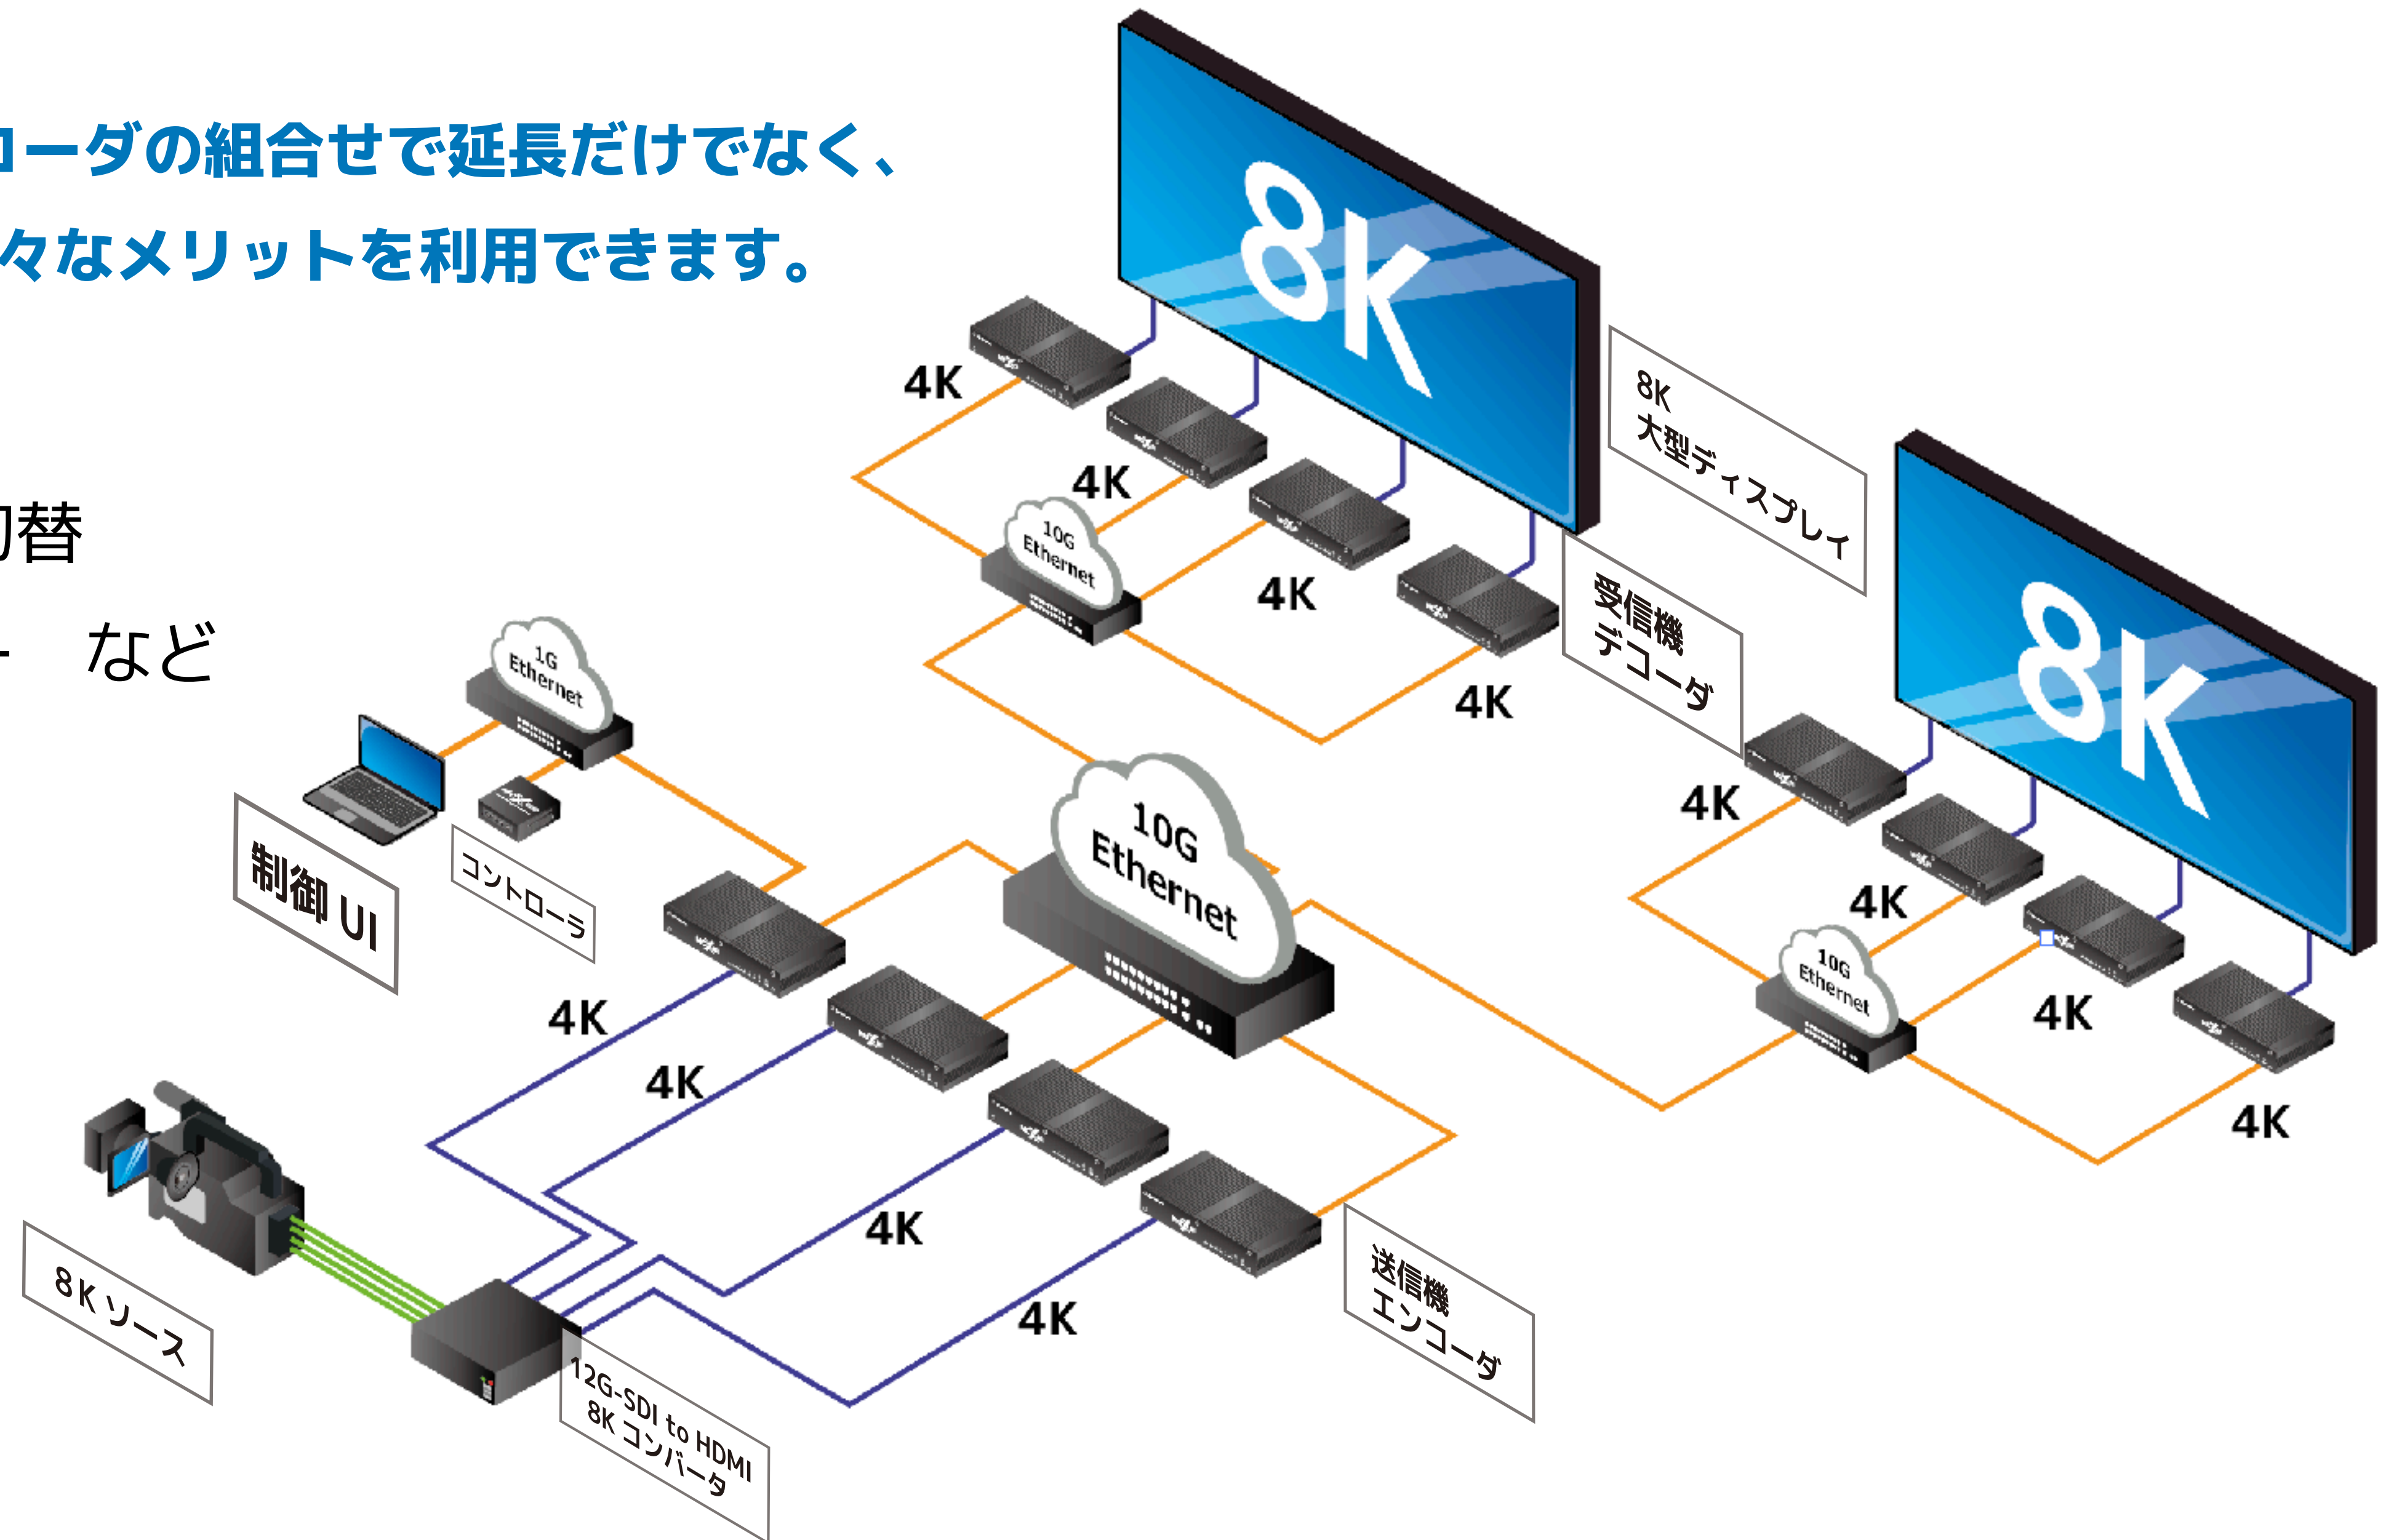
コーダの組合せで延長だけでなく、
々なメリットを利用できます。

切替
ー　など

8K

8K
大型ディスプレイ

8K

受信機
デコーダ

4K

4K

10G Ethernet

4K

4K

1G Ethernet

4K

4K

10G Ethernet

4K

4K

10G Ethernet

4K

4K

制御 UI

コントローラ

4K

4K

4K

4K

送信機
エンコーダ

8K ソース

12G-SDI to HDMI
8K コンバータ